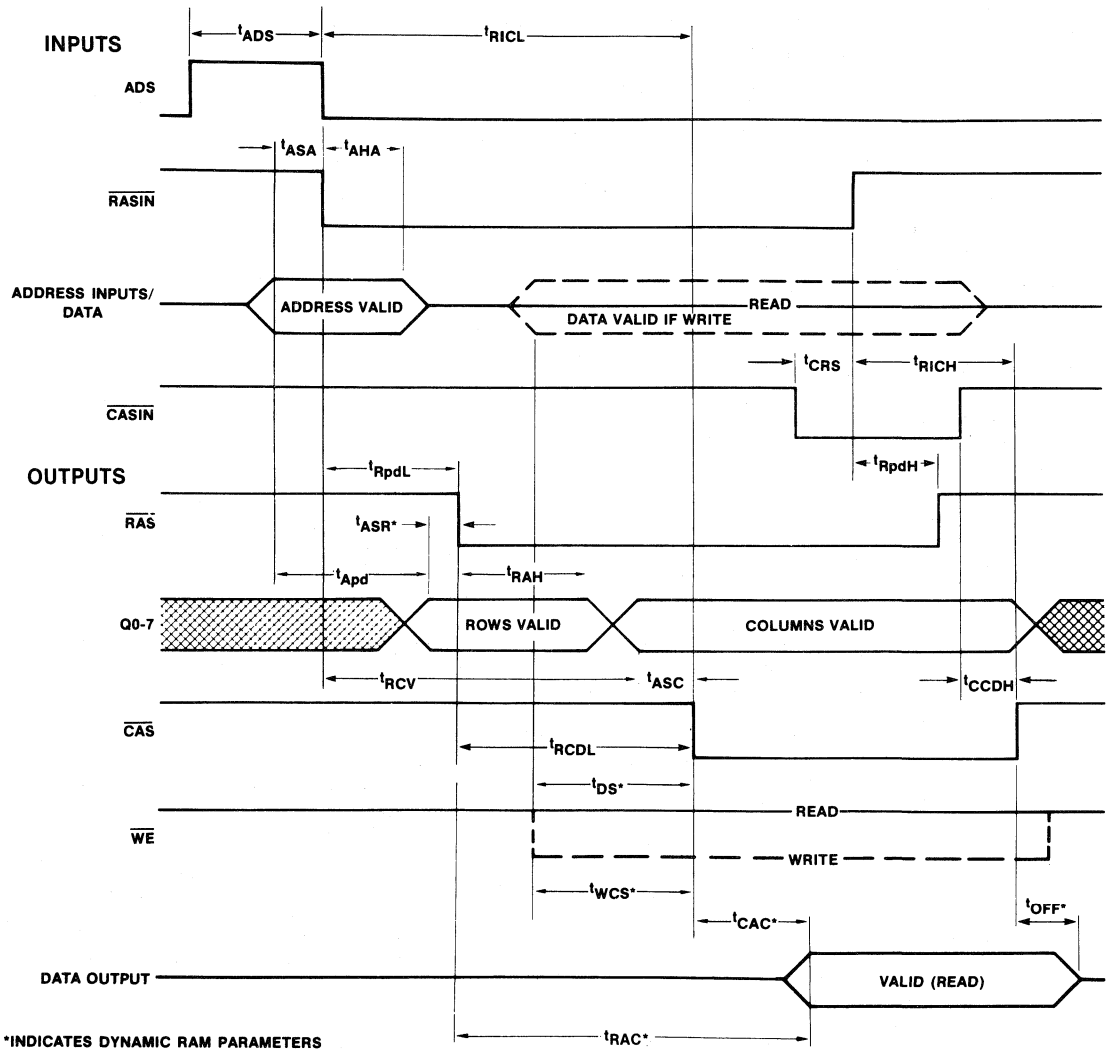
$t_{ADS}$ $t_{RICL}$

INPUTS

ADS

$t_{ASA}$ $t_{AHA}$

$\overline{RASIN}$

ADDRESS INPUTS/ DATA

ADDRESS VALID

READ

DATA VALID IF WRITE

$t_{CRS}$ $t_{RICH}$

$\overline{CASIN}$

OUTPUTS

$t_{RpdL}$

$t_{RpdH}$

$\overline{RAS}$

$t_{ASR^*}$

$t_{Apd}$

$t_{RAH}$

Q0-7

ROWS VALID

COLUMNS VALID

$t_{RCV}$

$t_{ASC}$

$t_{CCDH}$

$\overline{CAS}$

$t_{RCDL}$

$t_{DS^*}$

$\overline{WE}$

READ

WRITE

$t_{WCS^*}$

$t_{CAC^*}$

$t_{OFF^*}$

DATA OUTPUT

VALID (READ)

*INDICATES DYNAMIC RAM PARAMETERS

$t_{RAC^*}$